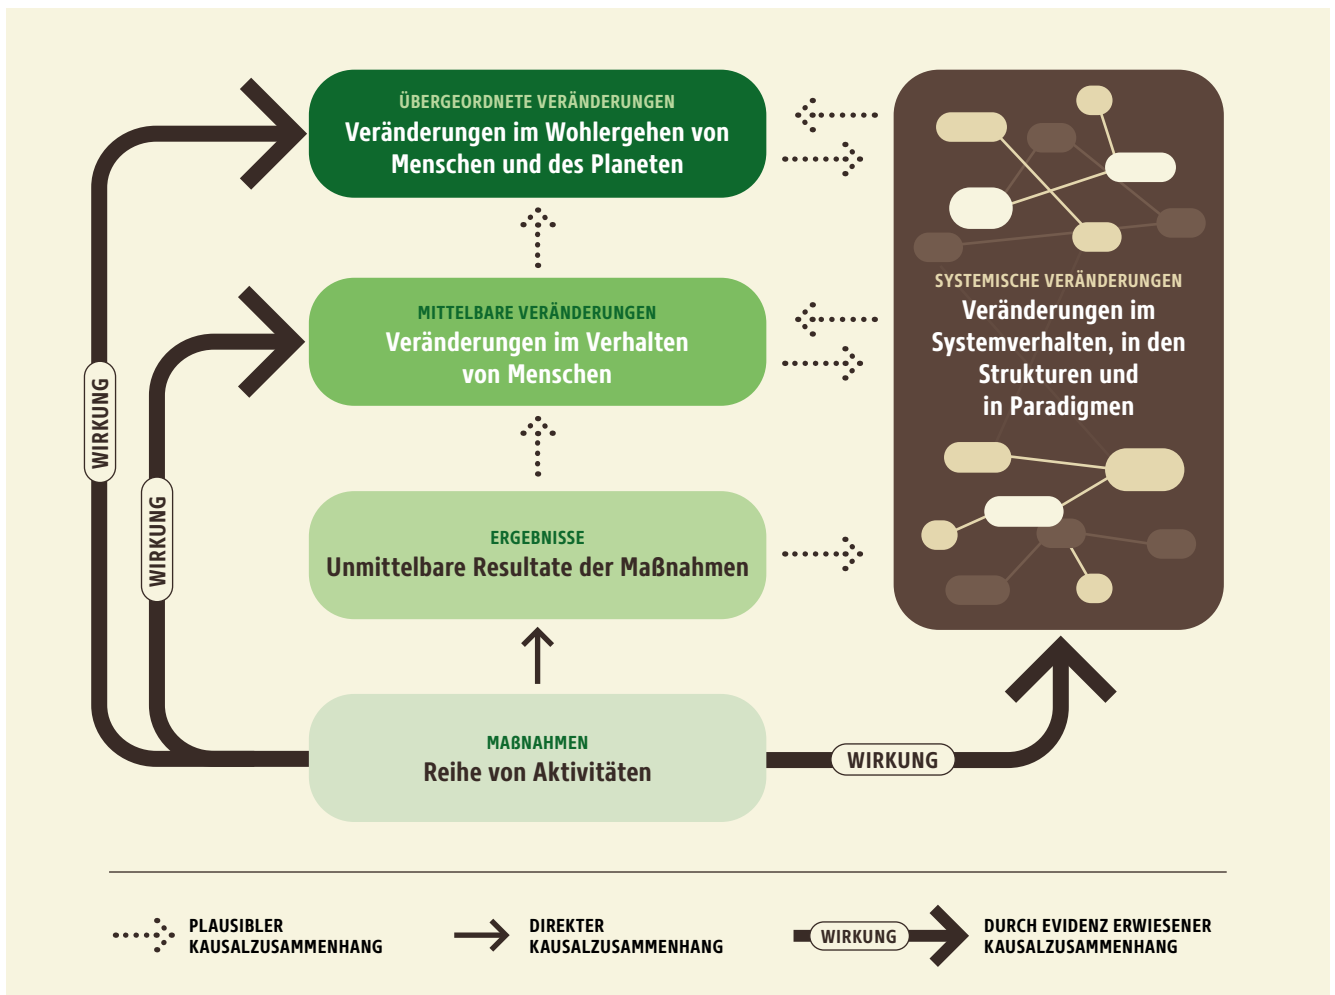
ÜBERGEORDNETE VERÄNDERUNGEN
Veränderungen im Wohlergehen von Menschen und des Planeten

MITTELBARE VERÄNDERUNGEN
Veränderungen im Verhalten von Menschen

ERGEBNISSE
Unmittelbare Resultate der Maßnahmen

MAßNAHMEN
Reihe von Aktivitäten

SYSTEMISCHE VERÄNDERUNGEN
Veränderungen im Systemverhalten, in den Strukturen und in Paradigmen

WIRKUNG

WIRKUNG

WIRKUNG

PLAUSIBLER KAUSALZUSAMMENHANG

DIREKTER KAUSALZUSAMMENHANG

WIRKUNG

DURCH EVIDENZ ERWIESENER KAUSALZUSAMMENHANG